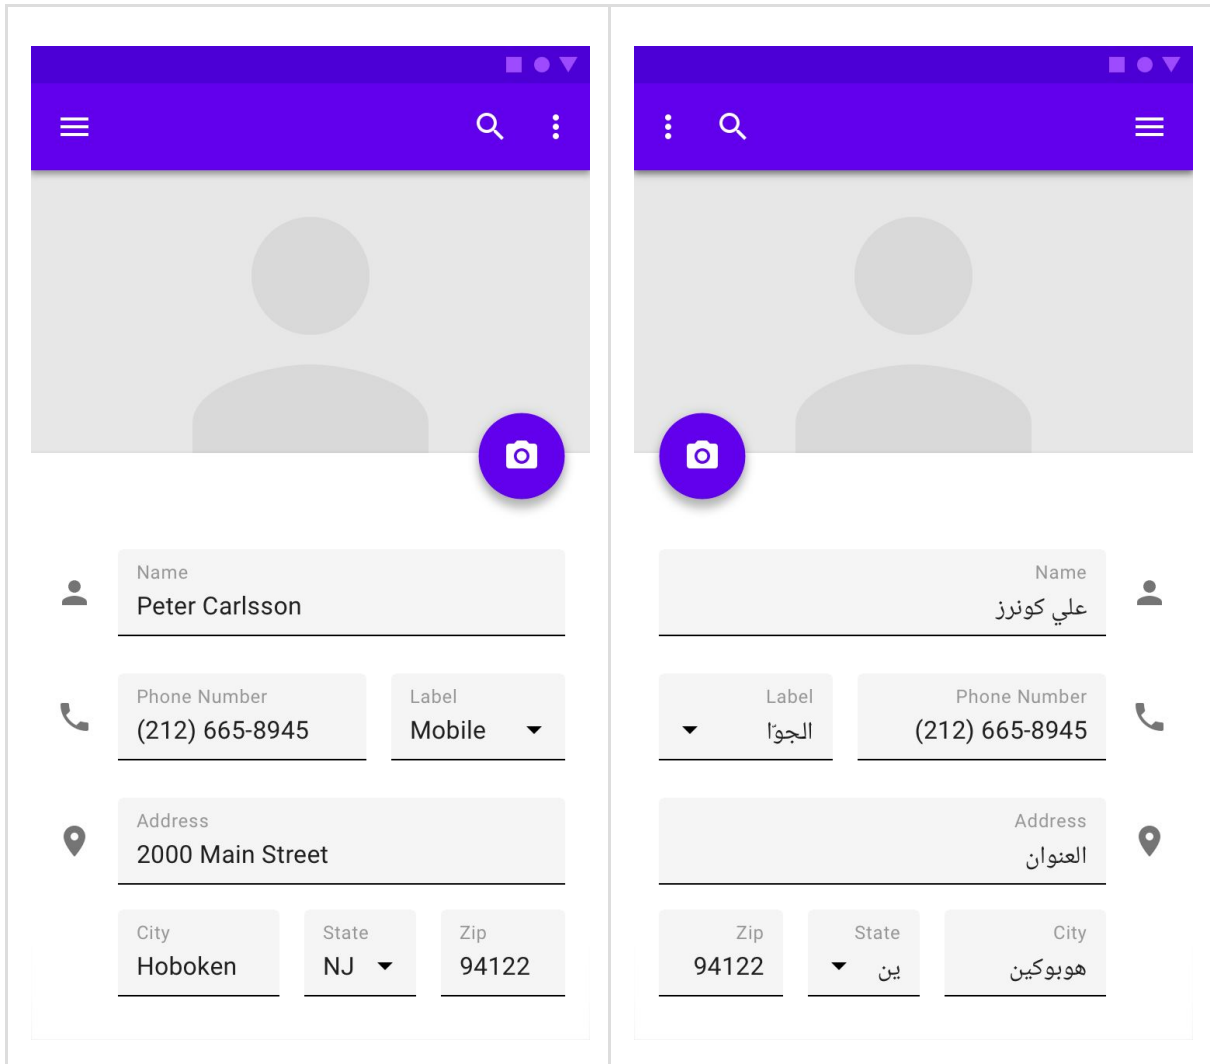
Name
Peter Carlsson

Phone Number
(212) 665-8945

Label
Mobile

Address
2000 Main Street

City
Hoboken

State
NJ

Zip
94122

Name
علي كونرز

Phone Number
(212) 665-8945

Label
الجوّا

Address
العنوان

City
هوبوكين

State
ين

Zip
94122